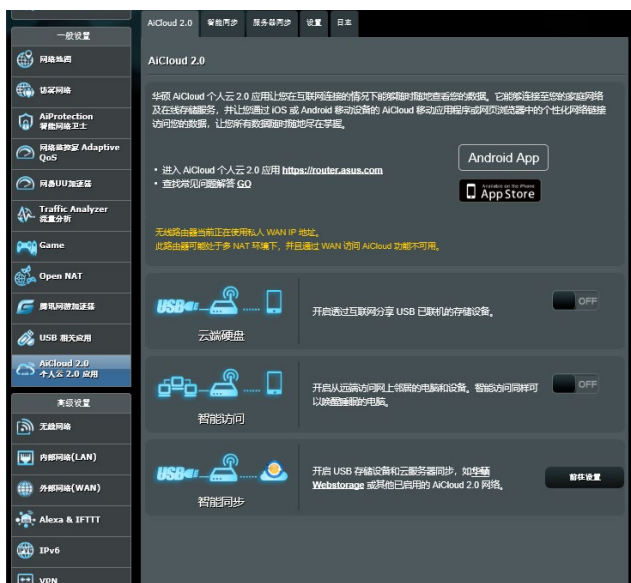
一般设置

网络地图

访客网络

AiProtection 智能网络卫士

网络监控家 Adaptive QoS

网易UU加速器

Traffic Analyzer 流量分析

Game

Open NAT

腾讯网游加速器

USB 相关应用

AiCloud 2.0 个人云 2.0 应用

高级设置

无线网络

内部网络(LAN)

外部网络(WAN)

Alexa & IFTTT

IPv6

VPN

AiCloud 2.0 | 智能同步 | 服务器同步 | 设置 | 日志

AiCloud 2.0

华硕 AiCloud 个人云 2.0 应用让您在互联网连接的情况下能够随时随地查看您的数据。它能够连接至您的家庭网络及在线存储服务，并让您通过 iOS 或 Android 移动设备的 AiCloud 移动应用程序或网页浏览器中的个性化网络链接访问您的数据，让您所有数据随时随地尽在掌握。

• 进入 AiCloud 个人云 2.0 应用 https://router.asus.com
• 查找常见问题解答 GO

Android App

Available on the iPhone App Store

无线路由器当前正在使用私人 WAN IP 地址。
此路由器可能处于多 NAT 环境下，并且通过 WAN 访问 AiCloud 功能不可用。

USB

云端硬盘

开启透过互联网分享 USB 已联机的存储设备。

OFF

智能访问

开启从远端访问网上邻居的电脑和设备。智能访问同样可以唤醒睡眠的电脑。

OFF

USB

智能同步

开启 USB 存储设备和云服务器同步，如华硕 Webstorage 或其他已启用的 AiCloud 2.0 网络。

前往设置